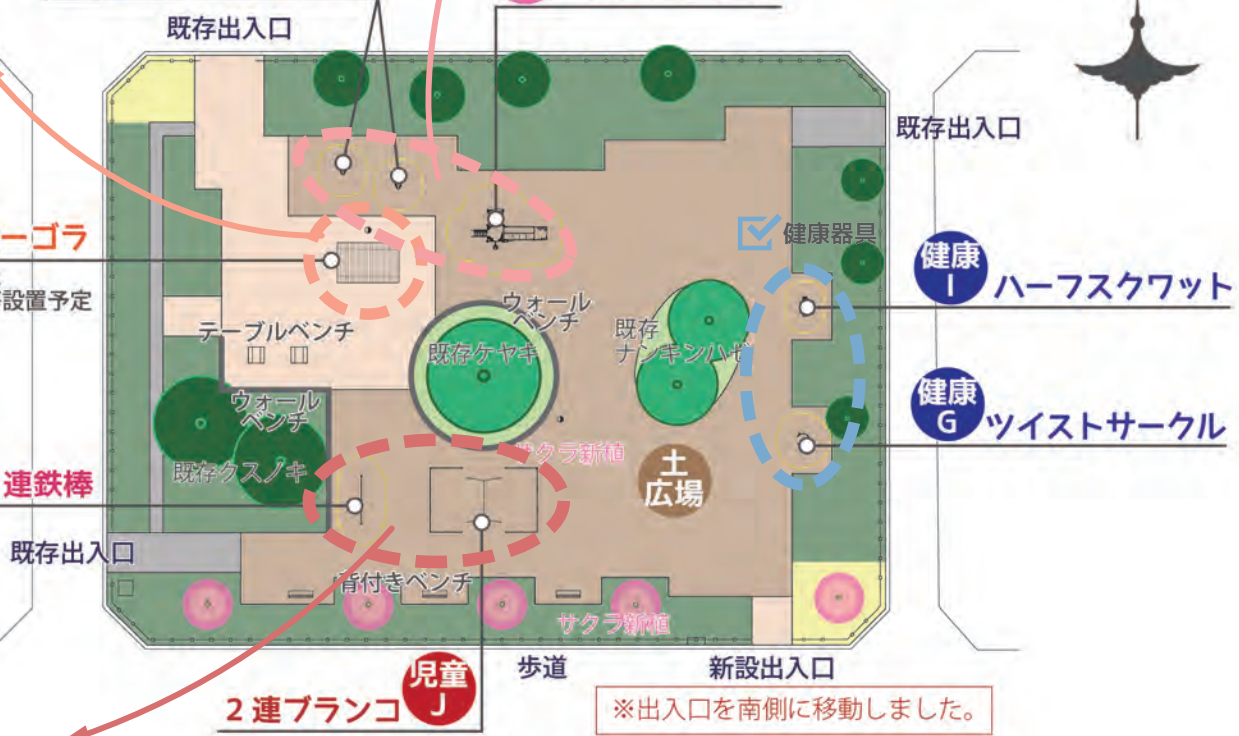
既存出入口

既存出入口

ーゴラ

設置予定

健康器具

健康
I
ハーフスクワット

テーブルベンチ

ウォール
ベンチ

既存
ナンキンハゼ

既存ケヤキ

ウォール
ベンチ

健康
G
ツイストサークル

既存クスノキ

サクラ新植

土
広場

連鉄棒

既存出入口

背付きベンチ

サクラ新植

歩道

新設出入口

児童
J

2連ブランコ

※出入口を南側に移動しました。